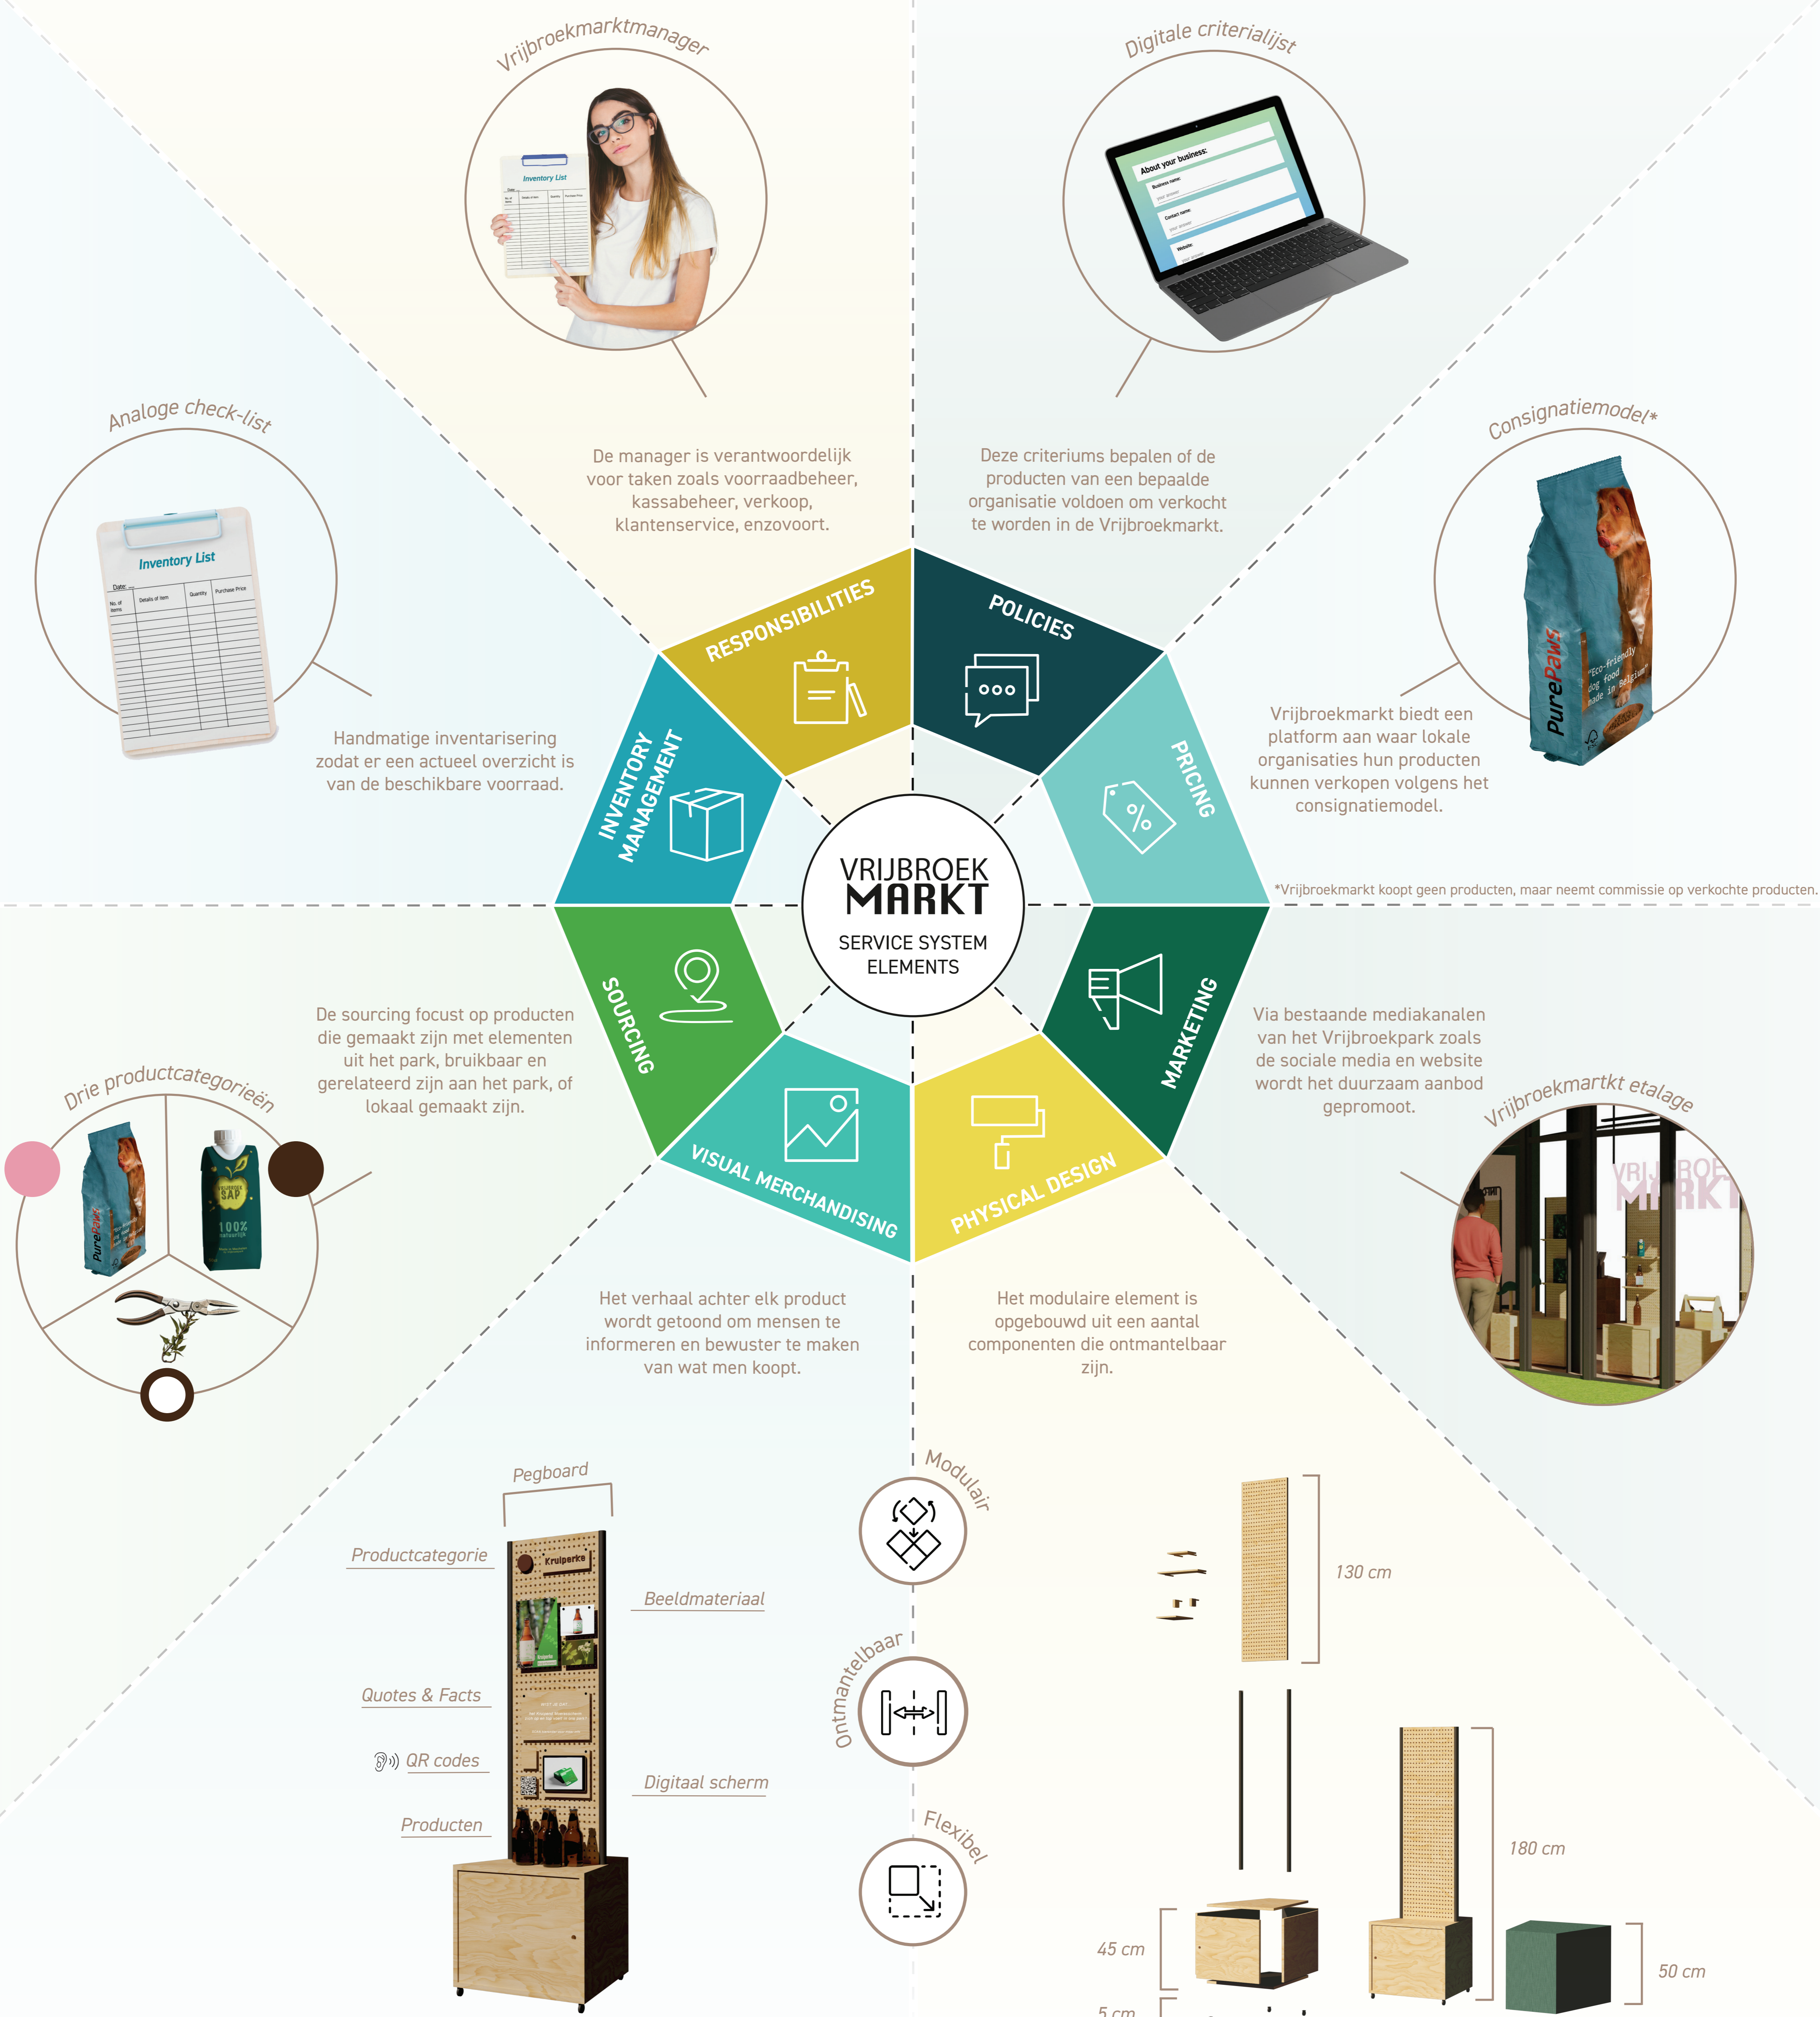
Vrijbroekmarktmanager

Digitale criterialijst

Inventory List

About your business:

Analoge check-list

Consignatiemodel*

De manager is verantwoordelijk voor taken zoals voorraadbeheer, kassabeheer, verkoop, klantenservice, enzovoort.

Deze criteriums bepalen of de producten van een bepaalde organisatie voldoen om verkocht te worden in de Vrijbroekmarkt.

Inventory List

RESPONSIBILITIES

POLICIES

INVENTORY MANAGEMENT

PRICING

Handmatige inventarisering zodat er een actueel overzicht is van de beschikbare voorraad.

Vrijbroekmarkt biedt een platform aan waar lokale organisaties hun producten kunnen verkopen volgens het consignatiemodel.

PurePaws

VRIJBROEK MARKT

SERVICE SYSTEM ELEMENTS

*Vrijbroekmarkt koopt geen producten, maar neemt commissie op verkochte producten.

SOURCING

MARKETING

De sourcing focust op producten die gemaakt zijn met elementen uit het park, bruikbaar en gerelateerd zijn aan het park, of lokaal gemaakt zijn.

Via bestaande mediakanalen van het Vrijbroekpark zoals de sociale media en website wordt het duurzaam aanbod gepromoot.

Drie productcategorieën

Vrijbroekmarkt etalage

VISUAL MERCHANDISING

PHYSICAL DESIGN

SAP

100%

Het verhaal achter elk product wordt getoond om mensen te informeren en bewuster te maken van wat men koopt.

Het modulaire element is opgebouwd uit een aantal componenten die ontmantelbaar zijn.

Pegboard

Modulair

Productcategorie

Kruiperke

Beeldmateriaal

130 cm

Ontmantelbaar

Quotes & Facts

QR codes

Digitaal scherm

Producten

Flexibel

180 cm

45 cm

50 cm

5 cm